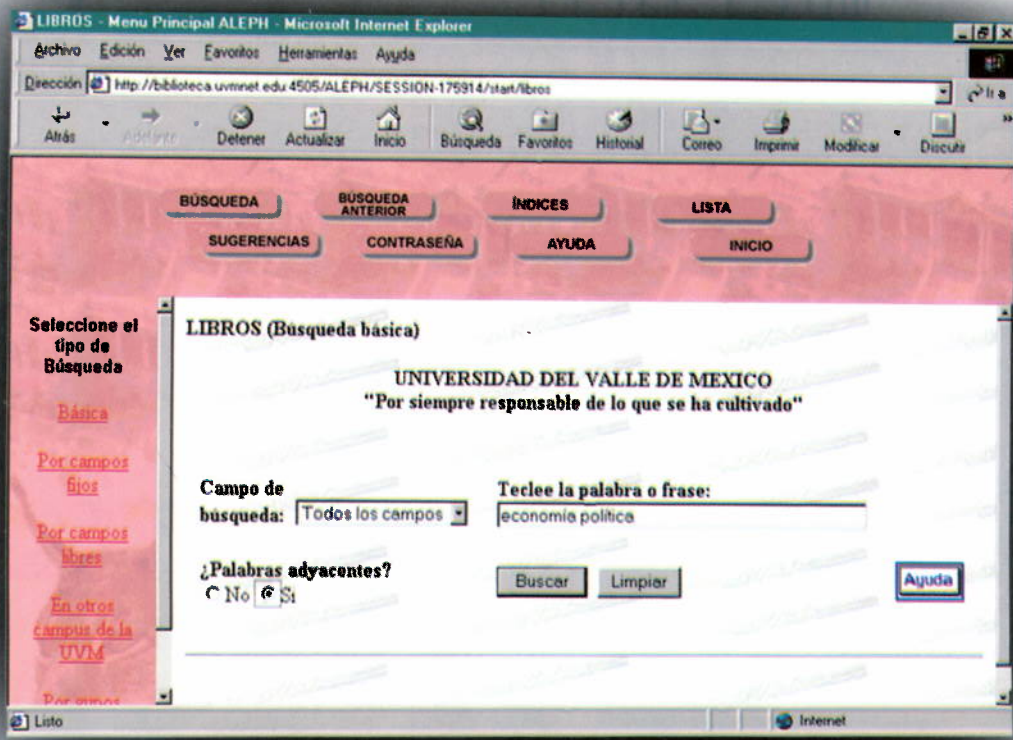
LIBROS - Menu Principal ALEPH - Microsoft Internet Explorer

Archivo Edición Ver Favoritos Herramientas Ayuda

Dirección http://biblioteca.uvmnet.edu:4505/ALEPH/SESSION-175914/start/libros

Ir a

Atrás Adelante Detener Actualizar Inicio Búsqueda Favoritos Historial Correo Imprimir Modificar Discutir

BÚSQUEDA BÚSQUEDA ANTERIOR ÍNDICES LISTA

SUGERENCIAS CONTRASEÑA AYUDA INICIO

Seleccione el tipo de Búsqueda

Básica

Por campos fijos

Por campos libres

En otros campus de la UVM

Por grupos

LIBROS (Búsqueda básica)

UNIVERSIDAD DEL VALLE DE MEXICO
"Por siempre responsable de lo que se ha cultivado"

Campo de búsqueda: Todos los campos

Teclee la palabra o frase:
economía política

¿Palabras adyacentes?
No Sí

Buscar Limpiar

Ayuda

Listo

Internet